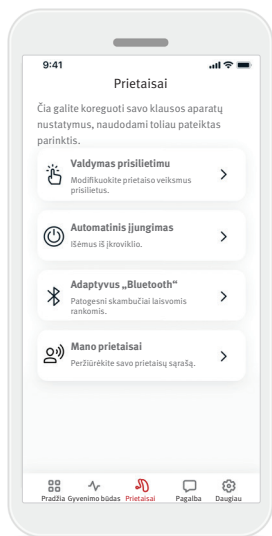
9:41

Prietaisai

Čia galite koreguoti savo klausos aparatų nustatymus, naudodami toliau pateiktas parinktis.

Valdymas prisilietimu
Modifikuokite prietaiso veiksmus prisilietus.

Automatinis įjungimas
Išėmus iš įkroviklio.

Adaptyvus „Bluetooth“
Patogesni skambučiai laisvomis rankomis.

Mano prietaisai
Peržiūrėkite savo prietaisų sąrašą.

Pradžia Gyvenimo būdas Prietaisai Pagalba Daugiau